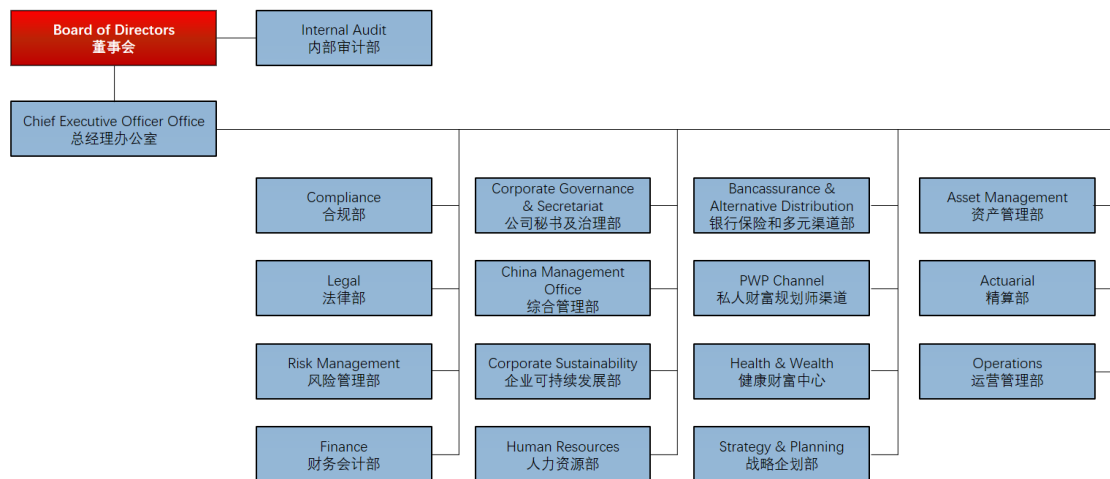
Board of Directors
董事会

Internal Audit
内部审计部

Chief Executive Officer Office
总经理办公室

Compliance
合规部

Legal
法律部

Risk Management
风险管理部

Finance
财务会计部

Corporate Governance & Secretariat
公司秘书及治理部

China Management Office
综合管理部

Corporate Sustainability
企业可持续发展部

Human Resources
人力资源部

Bancassurance & Alternative Distribution
银行保险和多元渠道部

PWP Channel
私人财富规划师渠道

Health & Wealth
健康财富中心

Strategy & Planning
战略企划部

Asset Management
资产管理部

Actuarial
精算部

Operations
运营管理部